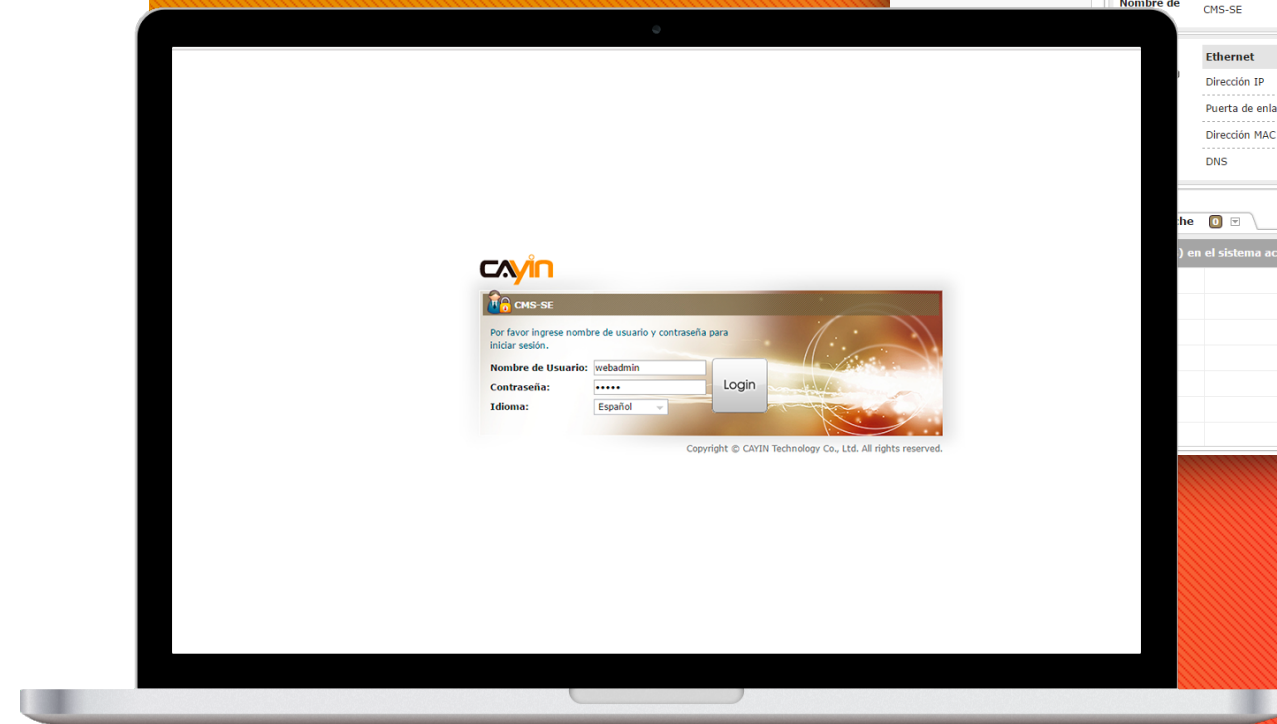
Nombre de
CMS-SE

Ethernet
Dirección IP
Puerta de enla
Dirección MAC
DNS

che 0

) en el sistema ac

CAYIN

CMS-SE

Por favor ingrese nombre de usuario y contraseña para iniciar sesión.

Nombre de Usuario: webadmin
Contraseña: •••••
Idioma: Español

Login

Copyright © CAYIN Technology Co., Ltd. All rights reserved.